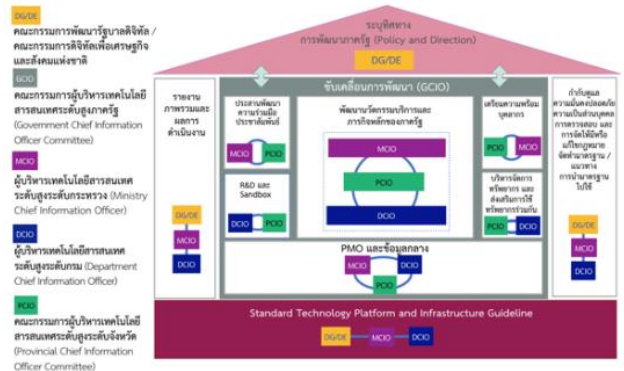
DG/DE
คณะกรรมการพัฒนารัฐบาลดิจิทัล / คณะกรรมการดิจิทัลเพื่อเศรษฐกิจและสังคมแห่งชาติ

GCIO
คณะกรรมการผู้บริหารเทคโนโลยีสารสนเทศระดับสูงภาครัฐ (Government Chief Information Officer Committee)

MCIO
ผู้บริหารเทคโนโลยีสารสนเทศระดับสูงระดับกระทรวง (Ministry Chief Information Officer)

DCIO
ผู้บริหารเทคโนโลยีสารสนเทศระดับสูงระดับกรม (Department Chief Information Officer)

PCIO
คณะกรรมการผู้บริหารเทคโนโลยีสารสนเทศระดับสูงระดับจังหวัด (Provincial Chief Information Officer Committee)

ระบุทิศทาง
การพัฒนาภาครัฐ (Policy and Direction)
DG/DE

ขับเคลื่อนการพัฒนา (GCIO)

รายงานภาพรวมและผลการดำเนินงาน
DG/DE
MCIO
DCIO

ประสานพัฒนาความร่วมมือประชาสัมพันธ์
MCIO PCIO

R&D และ Sandbox
DCIO PCIO

พัฒนานวัตกรรมบริการและภารกิจหลักของภาครัฐ
MCIO
PCIO
DCIO

เตรียมความพร้อมบุคลากร
PCIO DCIO

บริหารจัดการทรัพยากร และส่งเสริมการใช้ทรัพยากรร่วมกัน
PCIO DCIO

PMO และข้อมูลกลาง
MCIO DCIO
PCIO

กำกับดูแลความมั่นคงปลอดภัยความเป็นส่วนบุคคล การตรวจสอบ และการจัดให้มีหรือแก้ไขกฎหมาย จัดทำมาตรฐาน / แนวทางการนำมาตรฐานไปใช้
DG/DE
MCIO
DCIO

Standard Technology Platform and Infrastructure Guideline
DG/DE MCIO DCIO